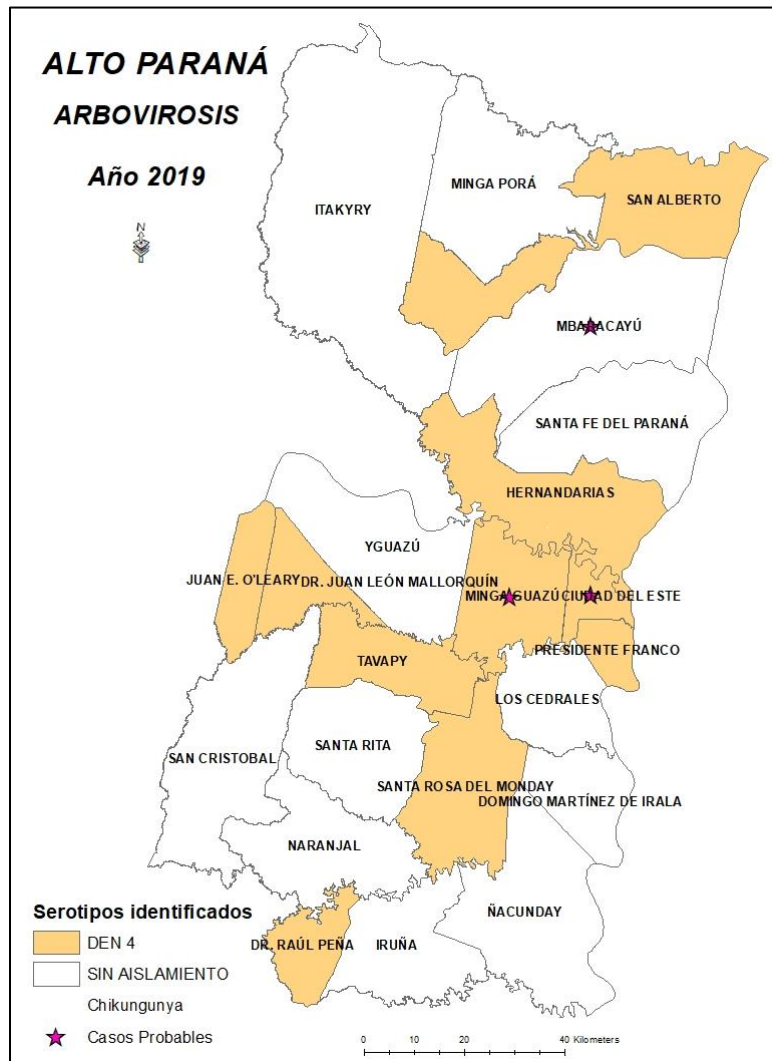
ALTO PARANÁ

ARBOVIROSIS

Año 2019

N

ITAKYRY

MINGA PORÁ

SAN ALBERTO

MBARACAYÚ

SANTA FE DEL PARANÁ

HERNANDARIAS

YGUAZÚ

JUAN E. O'LEARY

DR. JUAN LEÓN MALLORQUÍN

MINGA GUAZÚ

CIUDAD DEL ESTE

PRESIDENTE FRANCO

TAVAPY

LOS CEDRALES

SAN CRISTOBAL

SANTA RITA

SANTA ROSA DEL MONDAY

DOMINGO MARTÍNEZ DE IRALA

NARANJAL

ÑACUNDAY

DR. RAÚL PEÑA

IRUÑA

Serotipos identificados

DEN 4

SIN AISLAMIENTO

Chikungunya

Casos Probables

0 10 20 40 Kilometers